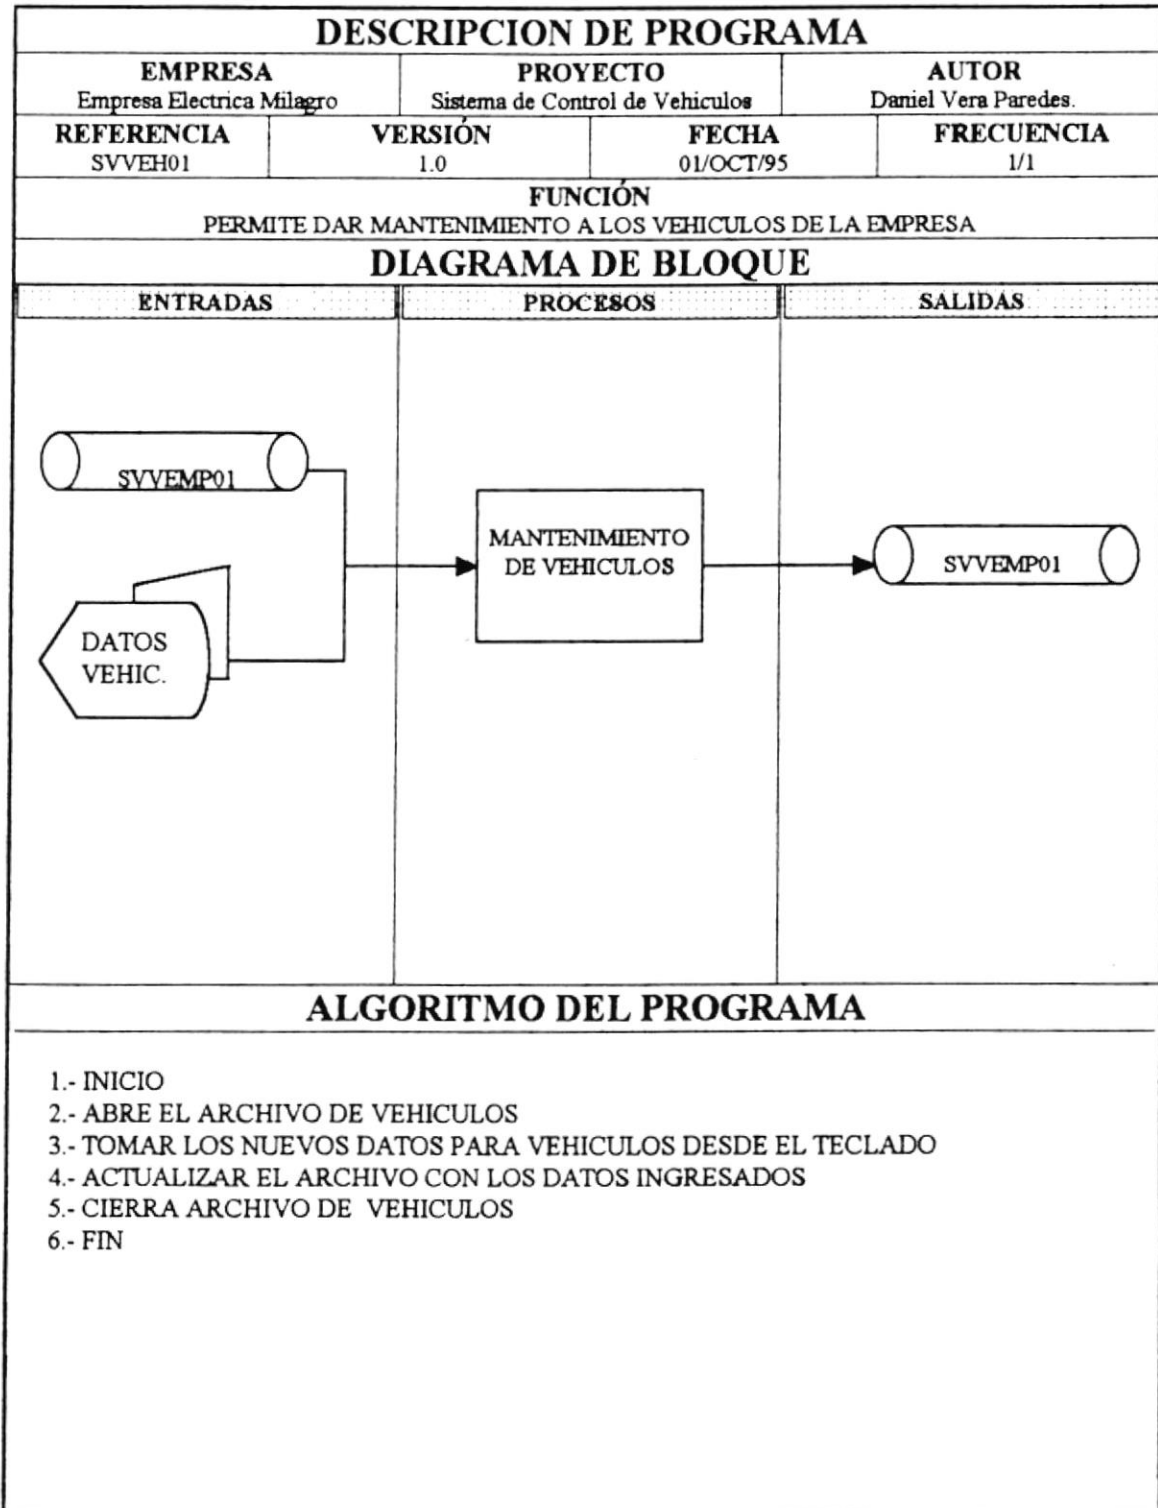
DESCRIPCION DE PROGRAMA

| EMPRESA | PROYECTO | AUTOR |
|---|---|---|
| Empresa Electrica Milagro | Sistema de Control de Vehiculos | Daniel Vera Paredes. |

| REFERENCIA | VERSIÓN | FECHA | FRECUENCIA |
|---|---|---|---|
| SVVEH01 | 1.0 | 01/OCT/95 | 1/1 |

FUNCIÓN
PERMITE DAR MANTENIMIENTO A LOS VEHICULOS DE LA EMPRESA

DIAGRAMA DE BLOQUE

ENTRADAS

PROCESOS

SALIDAS

SVVEMP01

DATOS VEHIC.

MANTENIMIENTO DE VEHICULOS

SVVEMP01

ALGORITMO DEL PROGRAMA

1.- INICIO
2.- ABRE EL ARCHIVO DE VEHICULOS
3.- TOMAR LOS NUEVOS DATOS PARA VEHICULOS DESDE EL TECLADO
4.- ACTUALIZAR EL ARCHIVO CON LOS DATOS INGRESADOS
5.- CIERRA ARCHIVO DE VEHICULOS
6.- FIN